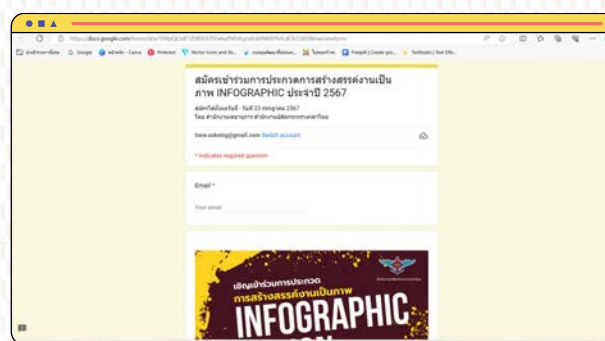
สมัครเข้าร่วมการประกวดการสร้างสรรค์งานเป็นภาพ INFOGRAPHIC ประจำปี 2567

สมัครได้ตั้งแต่วันนี้ - วันที่ 23 กรกฎาคม 2567
โดย สำนักงานสาธารณสุข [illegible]

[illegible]@gmail.com Switch account

* Indicates required question

Email *

Your email

เชิญเข้าร่วมการประกวด
การสร้างสรรค์งานเป็นภาพ
INFOGRAPHIC